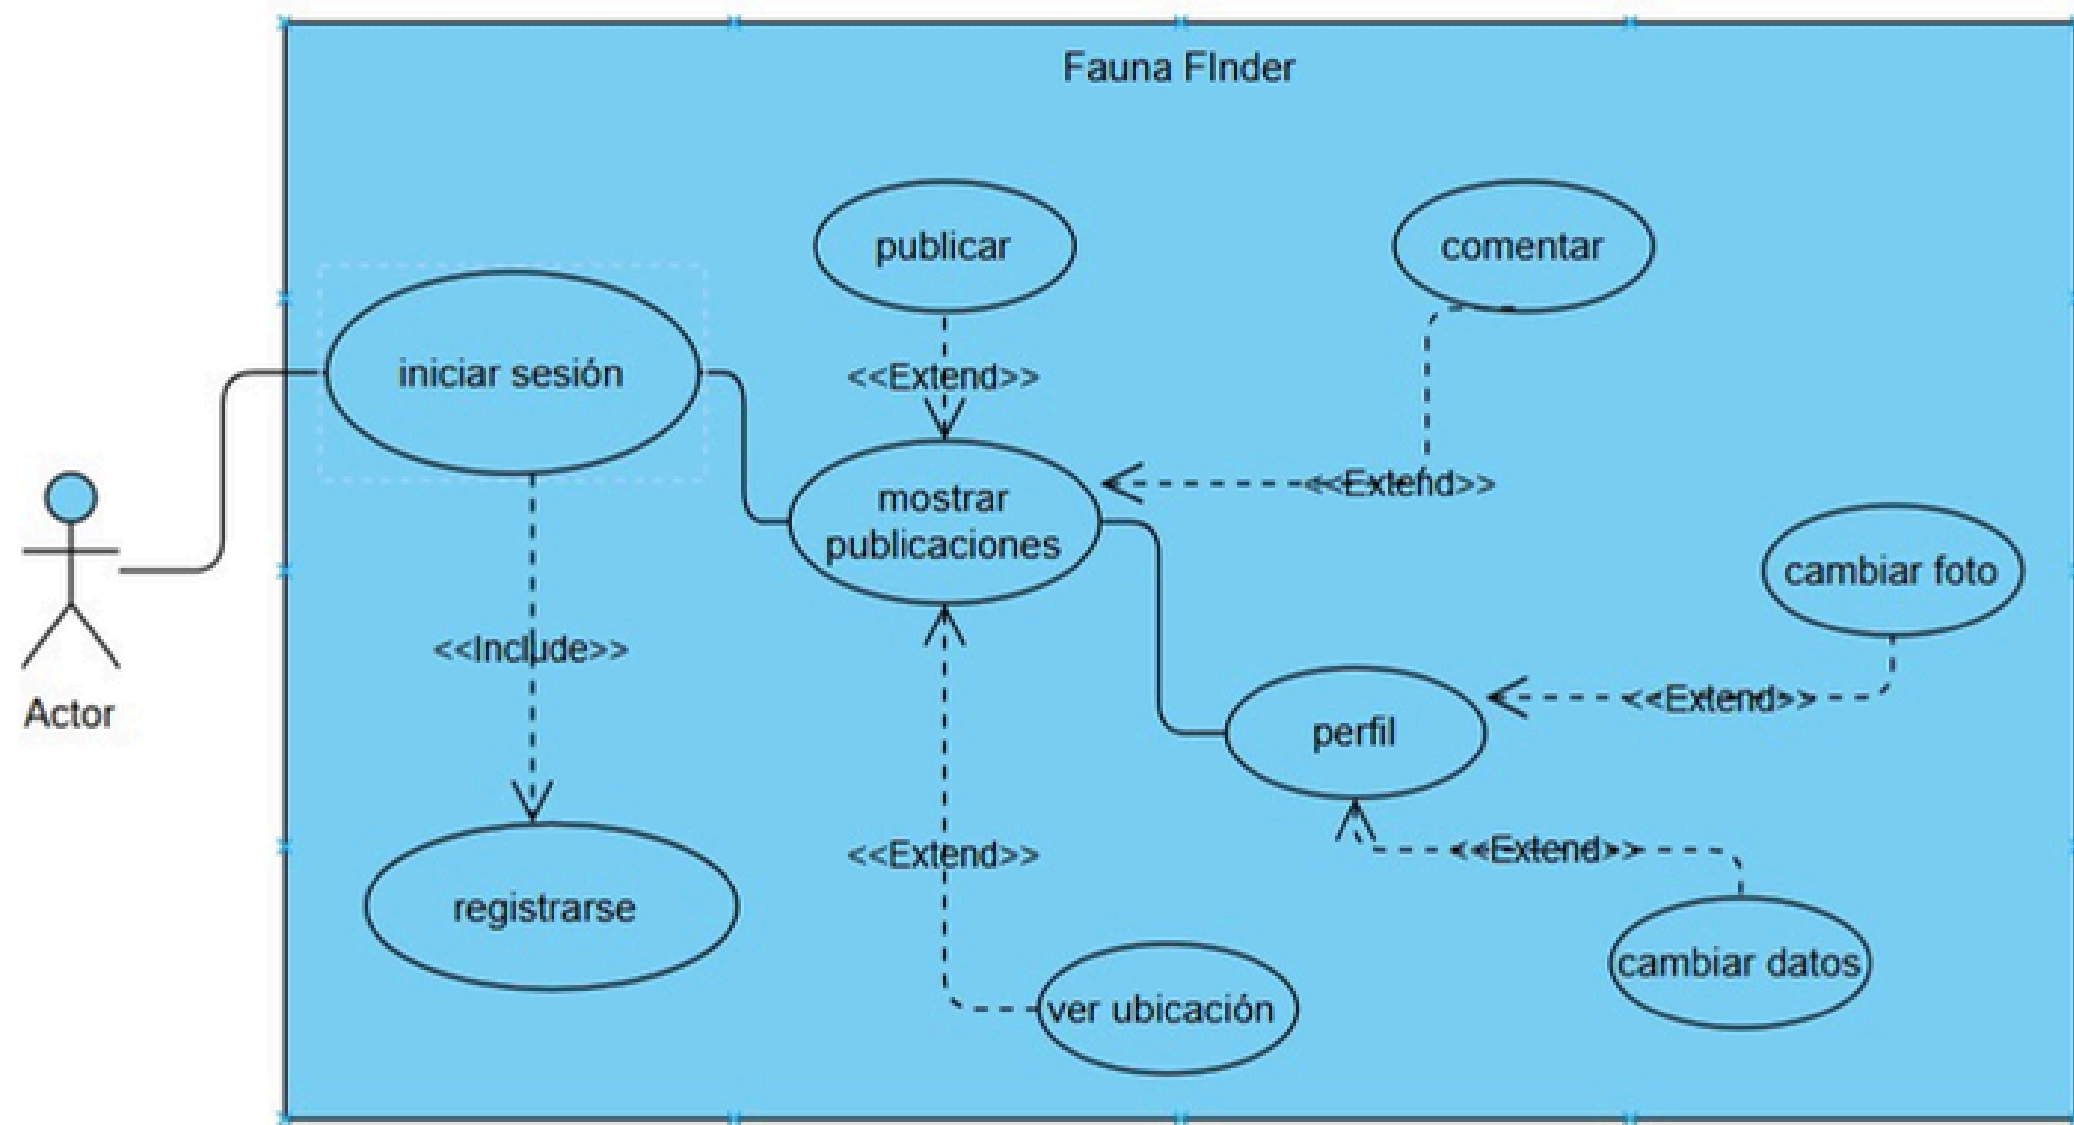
Fauna FInder

publicar

comentar

iniciar sesión

<<Extend>>

mostrar publicaciones

<<Extend>>

cambiar foto

Actor

<<Include>>

<<Extend>>

perfil

<<Extend>>

<<Extend>>

registrarse

cambiar datos

ver ubicación